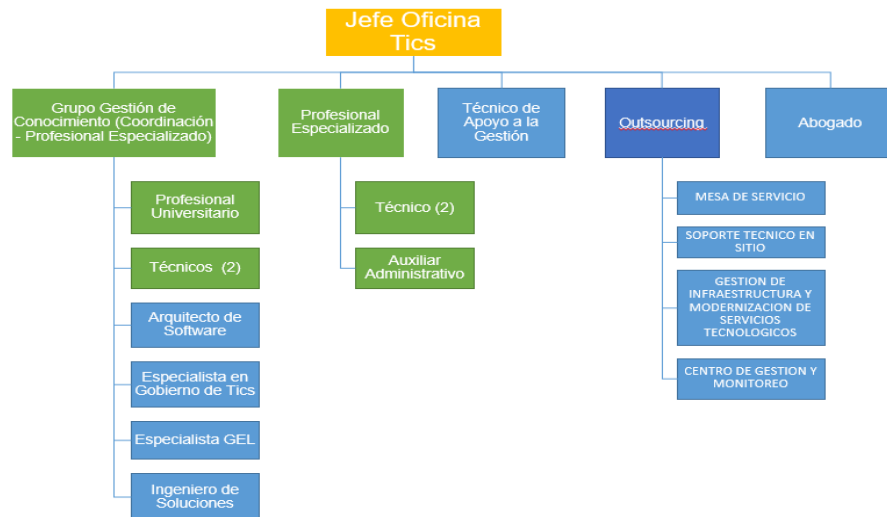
Jefe Oficina Tics

Grupo Gestión de Conocimiento (Coordinación - Profesional Especializado)

Profesional Universitario

Técnicos (2)

Arquitecto de Software

Especialista en Gobierno de Tics

Especialista GEL

Ingeniero de Soluciones

Profesional Especializado

Técnico (2)

Auxiliar Administrativo

Técnico de Apoyo a la Gestión

Outsourcing

MESA DE SERVICIO

SOPORTE TECNICO EN SITIO

GESTION DE INFRAESTRUCTURA Y MODERNIZACION DE SERVICIOS TECNOLOGICOS

CENTRO DE GESTION Y MONITOREO

Abogado